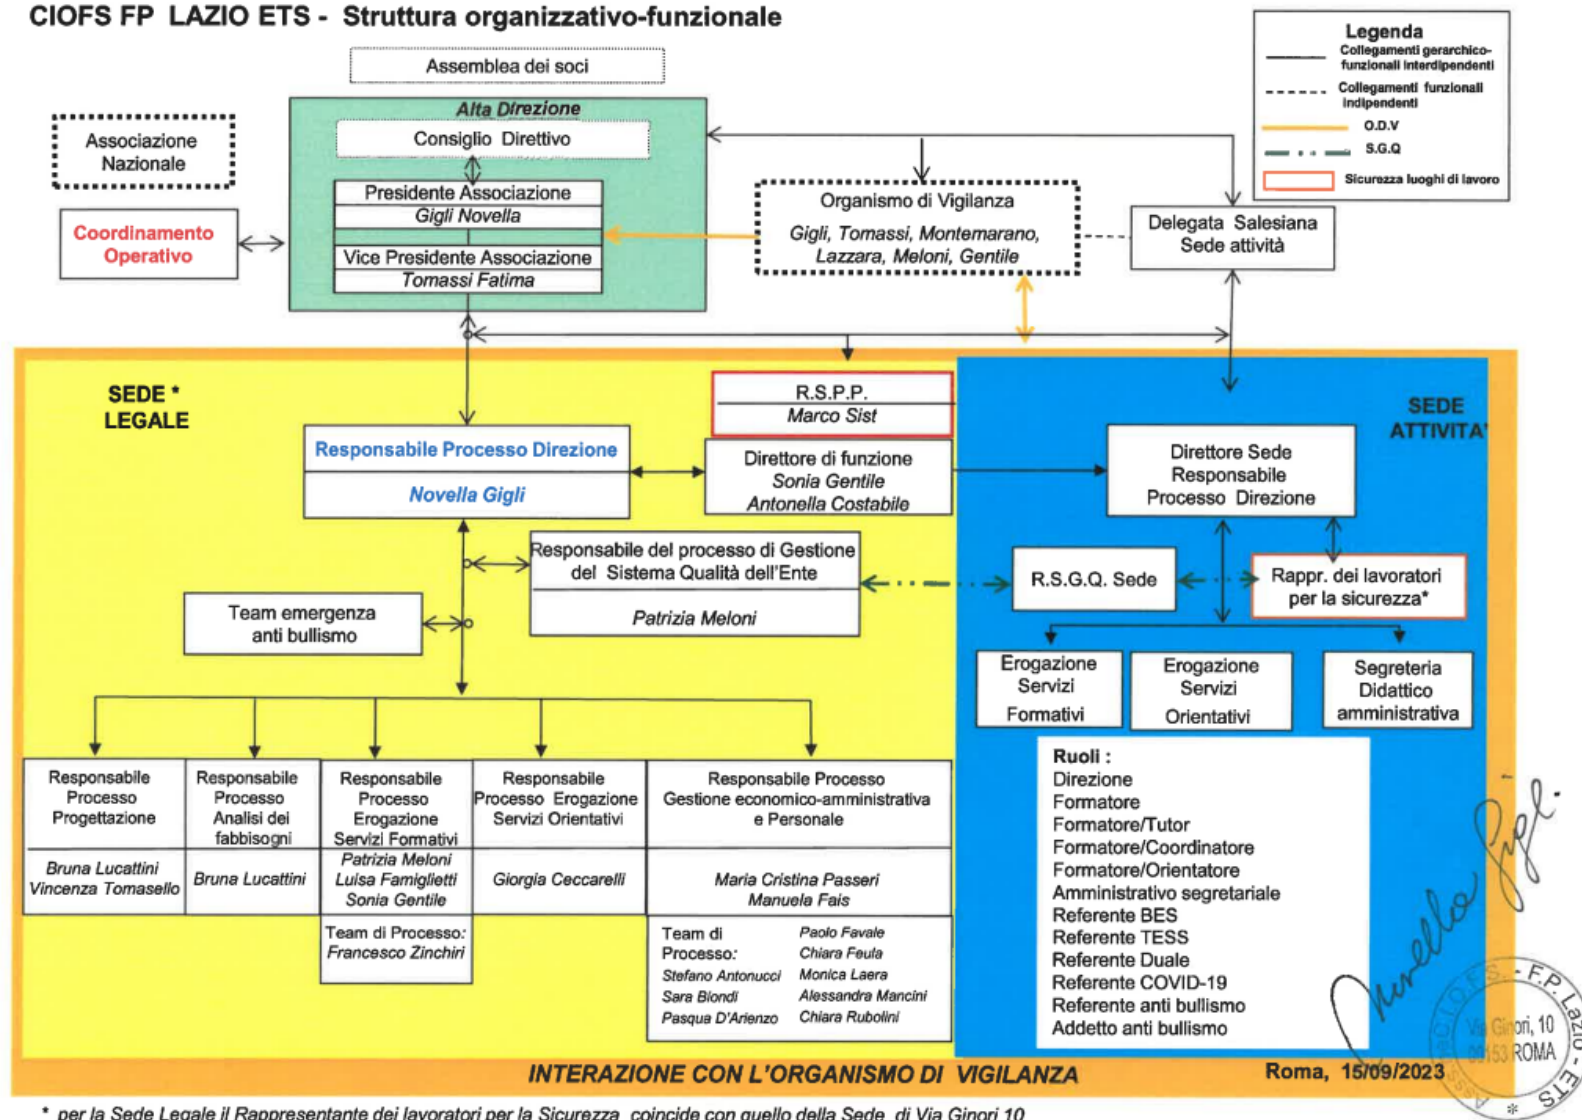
CIOFS FP LAZIO ETS - Struttura organizzativo-funzionale

Legenda
Collegamenti gerarchico-funzionali interdipendenti
Collegamenti funzionali indipendenti
O.D.V
S.G.Q
Sicurezza luoghi di lavoro

Assemblea dei soci

Associazione Nazionale

Coordinamento Operativo

Alta Direzione
Consiglio Direttivo
Presidente Associazione
Gigli Novella
Vice Presidente Associazione
Tomassi Fatima

Organismo di Vigilanza
Gigli, Tomassi, Montemarano, Lazzara, Meloni, Gentile

Delegata Salesiana
Sede attività

SEDE * LEGALE

R.S.P.P.
Marco Sist

SEDE ATTIVITA'

Responsabile Processo Direzione
Novella Gigli

Direttore di funzione
Sonia Gentile
Antonella Costabile

Direttore Sede
Responsabile
Processo Direzione

Responsabile del processo di Gestione del Sistema Qualità dell'Ente
Patrizia Meloni

R.S.G.Q. Sede

Rappr. dei lavoratori per la sicurezza*

Team emergenza anti bullismo

Erogazione Servizi Formativi

Erogazione Servizi Orientativi

Segreteria Didattico amministrativa

| Responsabile Processo Progettazione | Responsabile Processo Analisi dei fabbisogni | Responsabile Processo Erogazione Servizi Formativi | Responsabile Processo Erogazione Servizi Orientativi | Responsabile Processo Gestione economico-amministrativa e Personale |
|---|---|---|---|---|
| Bruna Lucattini Vincenza Tomasello | Bruna Lucattini | Patrizia Meloni Luisa Famiglietti Sonia Gentile | Giorgia Ceccarelli | Maria Cristina Passeri Manuela Fais |

Team di Processo: Francesco Zinchiri

Team di Processo:
Stefano Antonucci
Sara Biondi
Pasqua D'Arienzo
Paolo Favale
Chiara Feula
Monica Laera
Alessandra Mancini
Chiara Rubolini

Ruoli :
Direzione
Formatore
Formatore/Tutor
Formatore/Coordinatore
Formatore/Orientatore
Amministrativo segretariale
Referente BES
Referente TESS
Referente Duale
Referente COVID-19
Referente anti bullismo
Addetto anti bullismo

INTERAZIONE CON L'ORGANISMO DI VIGILANZA

Roma, 15/09/2023

Novella Gigli

C.I.O.F.S. - F.P. Lazio - ETS
Via Ginori, 10
00153 ROMA

* per la Sede Legale il Rappresentante dei lavoratori per la Sicurezza coincide con quello della Sede di Via Ginori 10